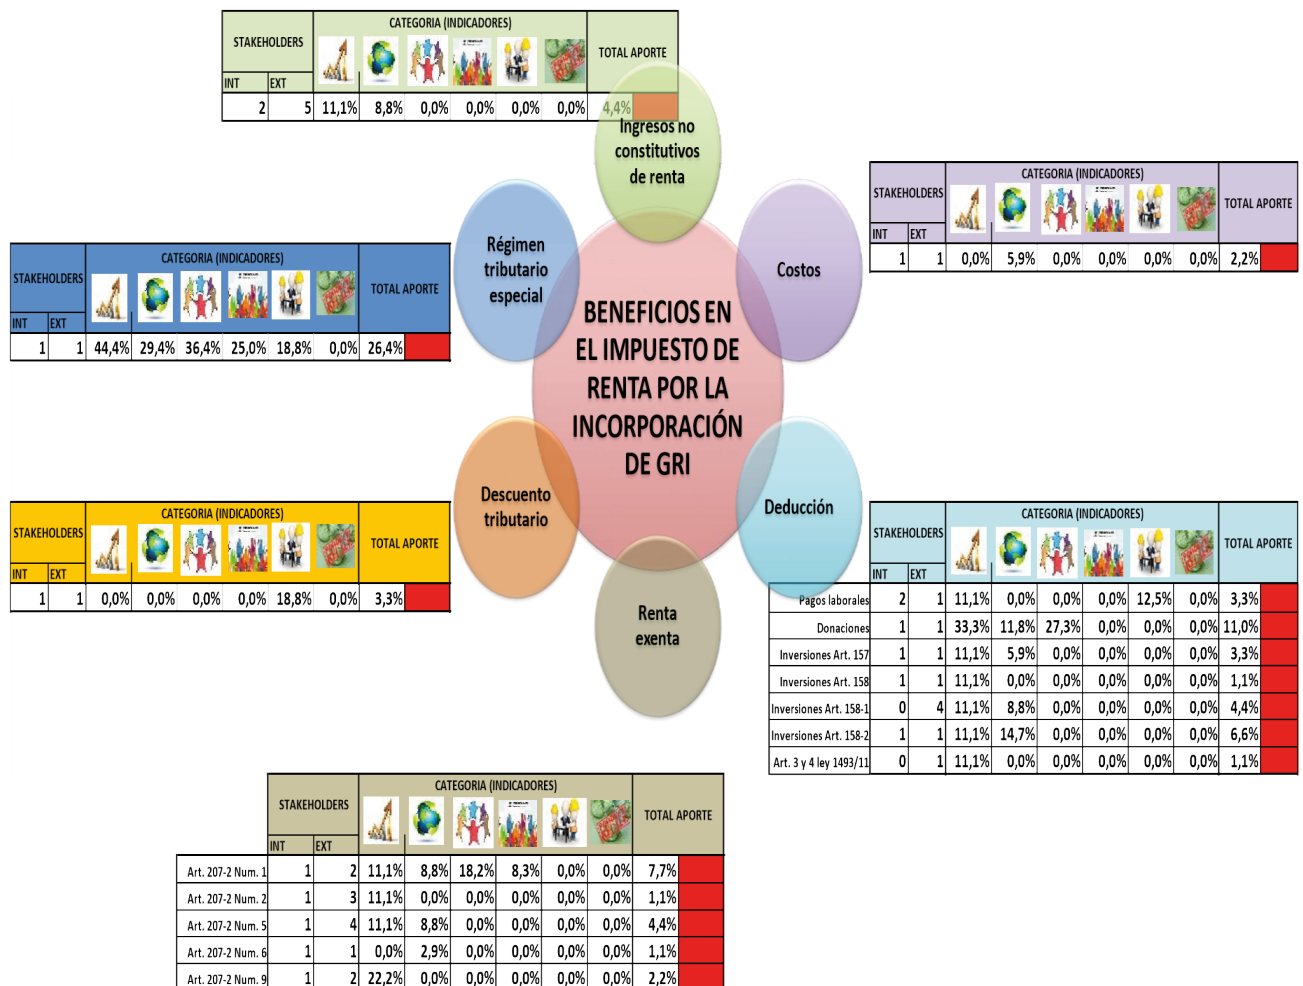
| STAKEHOLDERS | | CATEGORIA (INDICADORES) | | | | | | TOTAL APORTE |
|---|---|---|---|---|---|---|---|---|
| INT | EXT | | | | | | | |
| 2 | 5 | 11,1% | 8,8% | 0,0% | 0,0% | 0,0% | 0,0% | 4,4% |

Ingresos no constitutivos de renta

| STAKEHOLDERS | | CATEGORIA (INDICADORES) | | | | | | TOTAL APORTE |
|---|---|---|---|---|---|---|---|---|
| INT | EXT | | | | | | | |
| 1 | 1 | 0,0% | 5,9% | 0,0% | 0,0% | 0,0% | 0,0% | 2,2% |

Costos

Régimen tributario especial

| STAKEHOLDERS | | CATEGORIA (INDICADORES) | | | | | | TOTAL APORTE |
|---|---|---|---|---|---|---|---|---|
| INT | EXT | | | | | | | |
| 1 | 1 | 44,4% | 29,4% | 36,4% | 25,0% | 18,8% | 0,0% | 26,4% |

BENEFICIOS EN EL IMPUESTO DE RENTA POR LA INCORPORACIÓN DE GRI

Descuento tributario

| STAKEHOLDERS | | CATEGORIA (INDICADORES) | | | | | | TOTAL APORTE |
|---|---|---|---|---|---|---|---|---|
| INT | EXT | | | | | | | |
| 1 | 1 | 0,0% | 0,0% | 0,0% | 0,0% | 18,8% | 0,0% | 3,3% |

Deducción

| | STAKEHOLDERS | | CATEGORIA (INDICADORES) | | | | | | TOTAL APORTE |
|---|---|---|---|---|---|---|---|---|---|
| | INT | EXT | | | | | | | |
| Pagos laborales | 2 | 1 | 11,1% | 0,0% | 0,0% | 0,0% | 12,5% | 0,0% | 3,3% |
| Donaciones | 1 | 1 | 33,3% | 11,8% | 27,3% | 0,0% | 0,0% | 0,0% | 11,0% |
| Inversiones Art. 157 | 1 | 1 | 11,1% | 5,9% | 0,0% | 0,0% | 0,0% | 0,0% | 3,3% |
| Inversiones Art. 158 | 1 | 1 | 11,1% | 0,0% | 0,0% | 0,0% | 0,0% | 0,0% | 1,1% |
| Inversiones Art. 158-1 | 0 | 4 | 11,1% | 8,8% | 0,0% | 0,0% | 0,0% | 0,0% | 4,4% |
| Inversiones Art. 158-2 | 1 | 1 | 11,1% | 14,7% | 0,0% | 0,0% | 0,0% | 0,0% | 6,6% |
| Art. 3 y 4 ley 1493/11 | 0 | 1 | 11,1% | 0,0% | 0,0% | 0,0% | 0,0% | 0,0% | 1,1% |

Renta exenta

| | STAKEHOLDERS | | CATEGORIA (INDICADORES) | | | | | | TOTAL APORTE |
|---|---|---|---|---|---|---|---|---|---|
| | INT | EXT | | | | | | | |
| Art. 207-2 Num. 1 | 1 | 2 | 11,1% | 8,8% | 18,2% | 8,3% | 0,0% | 0,0% | 7,7% |
| Art. 207-2 Num. 2 | 1 | 3 | 11,1% | 0,0% | 0,0% | 0,0% | 0,0% | 0,0% | 1,1% |
| Art. 207-2 Num. 5 | 1 | 4 | 11,1% | 8,8% | 0,0% | 0,0% | 0,0% | 0,0% | 4,4% |
| Art. 207-2 Num. 6 | 1 | 1 | 0,0% | 2,9% | 0,0% | 0,0% | 0,0% | 0,0% | 1,1% |
| Art. 207-2 Num. 9 | 1 | 2 | 22,2% | 0,0% | 0,0% | 0,0% | 0,0% | 0,0% | 2,2% |